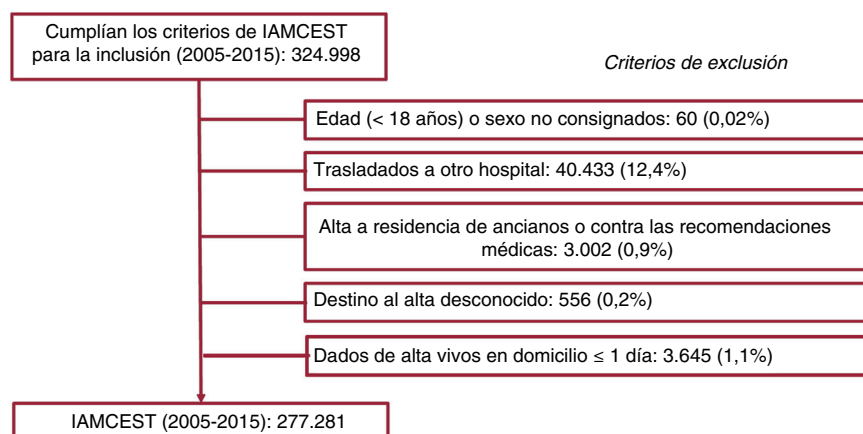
Cumplían los criterios de IAMCEST para la inclusión (2005-2015): 324.998

Criterios de exclusión

Edad (< 18 años) o sexo no consignados: 60 (0,02%)

Trasladados a otro hospital: 40.433 (12,4%)

Alta a residencia de ancianos o contra las recomendaciones médicas: 3.002 (0,9%)

Destino al alta desconocido: 556 (0,2%)

Dados de alta vivos en domicilio ≤ 1 día: 3.645 (1,1%)

IAMCEST (2005-2015): 277.281